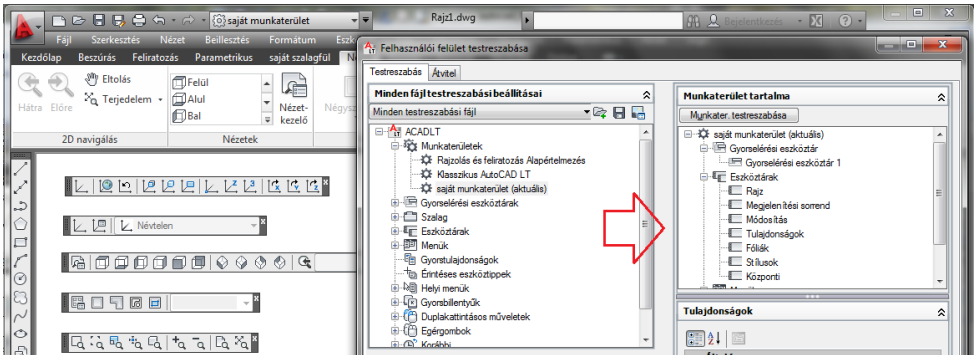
saját munkaterület
Rajz1.dwg
Bejelentkezés
Fájl Szerkesztés Nézet Beillesztés Formátum Eszk
Kezdőlap Beszúrás Feliratozás Parametrikus saját szalagfül
Eltolás
Terjedelem
Hátra Előre
Felül
Alul
Bal
Nézetkezelő
Négyza
2D navigálás
Nézetek
Névtelen
Felhasználói felület testreszabása
Testreszabás Átvitel
Minden fájl testreszabási beállításai
Minden testreszabási fájl
ACADLT
Munkaterületek
Rajzolás és feliratozás Alapértelmezés
Klasszikus AutoCAD LT
saját munkaterület (aktuális)
Gyorselérési eszköztárak
Szalag
Eszköztárak
Menük
Gyorstulajdonságok
Érintéses eszköztippek
Helyi menük
Gyorsbillentyűk
Duplakattintásos műveletek
Egérgombok
Korábbi
Munkaterület tartalma
Munkater. testreszabása
saját munkaterület (aktuális)
Gyorselérési eszköztár
Gyorselérési eszköztár 1
Eszköztárak
Rajz
Megjelenítési sorrend
Módosítás
Tulajdonságok
Fóliák
Stílusok
Központi
Tulajdonságok